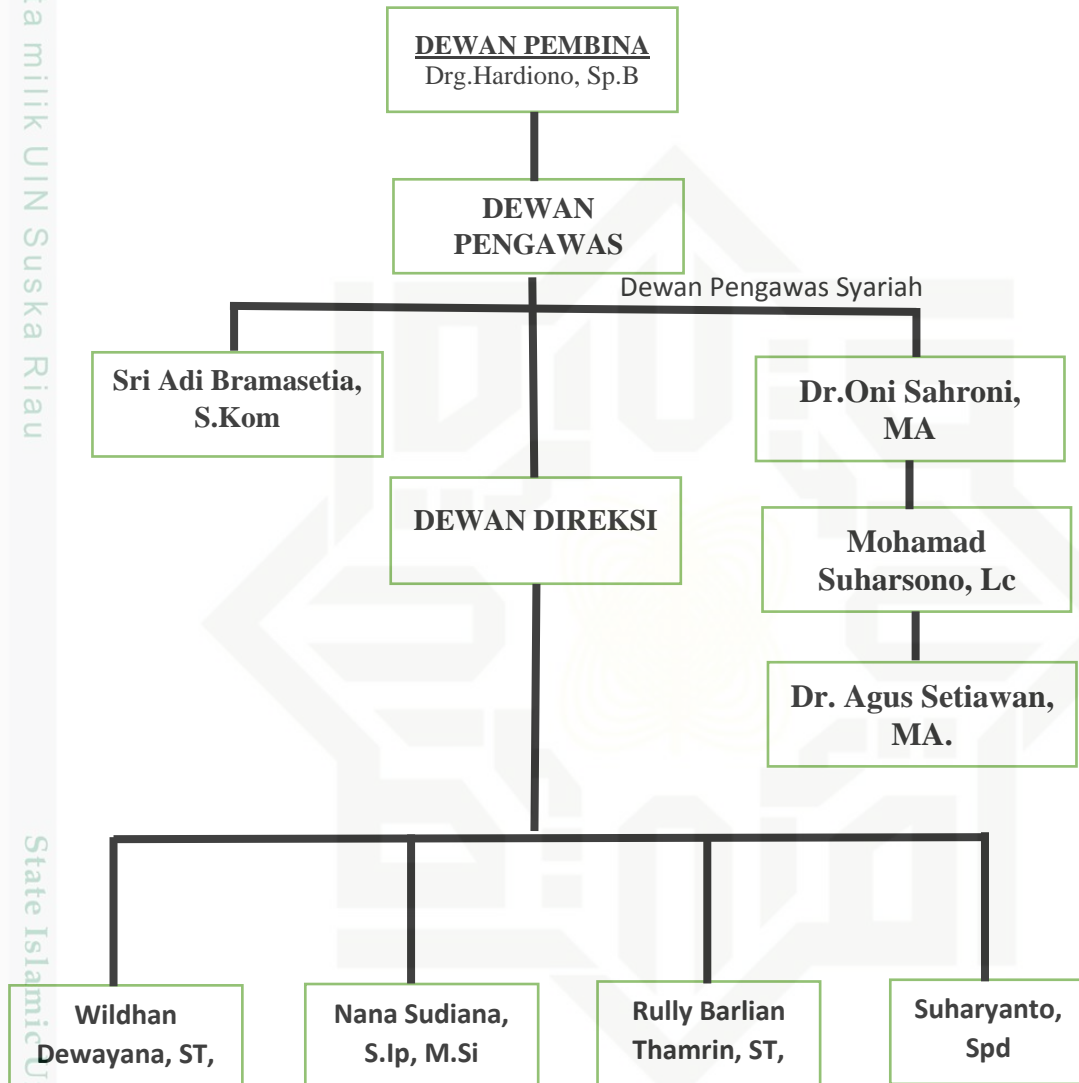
ta milik UIN Suska Riau

DEWAN PEMBINA
Drg.Hardiono, Sp.B

DEWAN PENGAWAS

Dewan Pengawas Syariah

Sri Adi Bramasetia, S.Kom

Dr.Oni Sahroni, MA

DEWAN DIREKSI

Mohamad Suharsono, Lc

Dr. Agus Setiawan, MA.

State Islamic U

Wildhan Dewayana, ST,

Nana Sudiana, S.Ip, M.Si

Rully Barlian Thamrin, ST,

Suharyanto, Spd